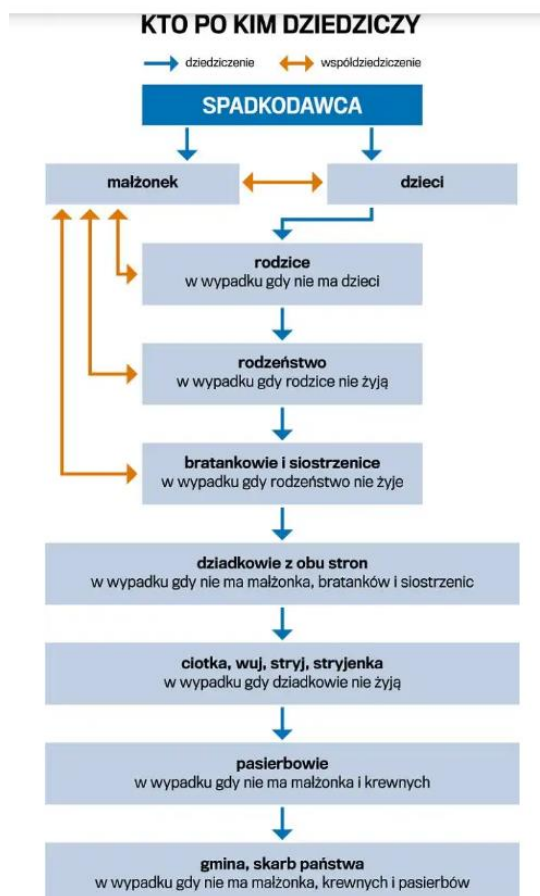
KTO PO KIM DZIEDZICZY

dziedziczenie
współdziedziczenie

SPADKODAWCA

małżonek

dzieci

rodzice
w wypadku gdy nie ma dzieci

rodzeństwo
w wypadku gdy rodzice nie żyją

bratankowie i siostrzenice
w wypadku gdy rodzeństwo nie żyje

dziadkowie z obu stron
w wypadku gdy nie ma małżonka, bratanków i siostrzenic

ciotka, wuj, stryj, stryjenka
w wypadku gdy dziadkowie nie żyją

pasierbowie
w wypadku gdy nie ma małżonka i krewnych

gmina, skarb państwa
w wypadku gdy nie ma małżonka, krewnych i pasierbów